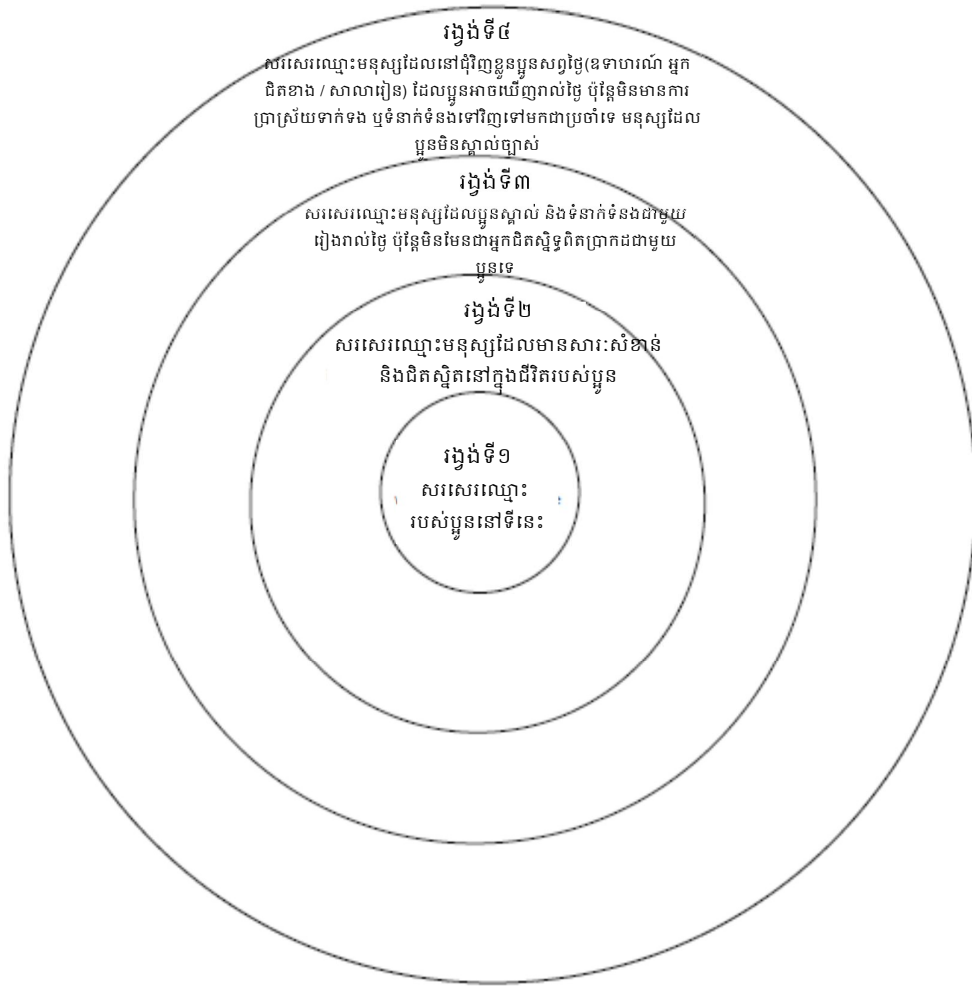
រង្វង់ទី៤

សរសេរឈ្មោះមនុស្សដែលនៅជុំវិញខ្លួនប្អូនសព្វថ្ងៃ(ឧទាហរណ៍ អ្នកជិតខាង / សាលារៀន) ដែលប្អូនអាចឃើញរាល់ថ្ងៃ ប៉ុន្តែមិនមានការប្រាស្រ័យទាក់ទង ឬទំនាក់ទំនងទៅវិញទៅមកជាប្រចាំទេ មនុស្សដែលប្អូនមិនស្គាល់ច្បាស់

រង្វង់ទី៣

សរសេរឈ្មោះមនុស្សដែលប្អូនស្គាល់ និងទំនាក់ទំនងជាមួយរៀងរាល់ថ្ងៃ ប៉ុន្តែមិនមែនជាអ្នកជិតស្និទ្ធពិតប្រាកដជាមួយប្អូនទេ

រង្វង់ទី២

សរសេរឈ្មោះមនុស្សដែលមានសារៈសំខាន់ និងជិតស្និតនៅក្នុងជីវិតរបស់ប្អូន

រង្វង់ទី១

សរសេរឈ្មោះរបស់ប្អូននៅទីនេះ